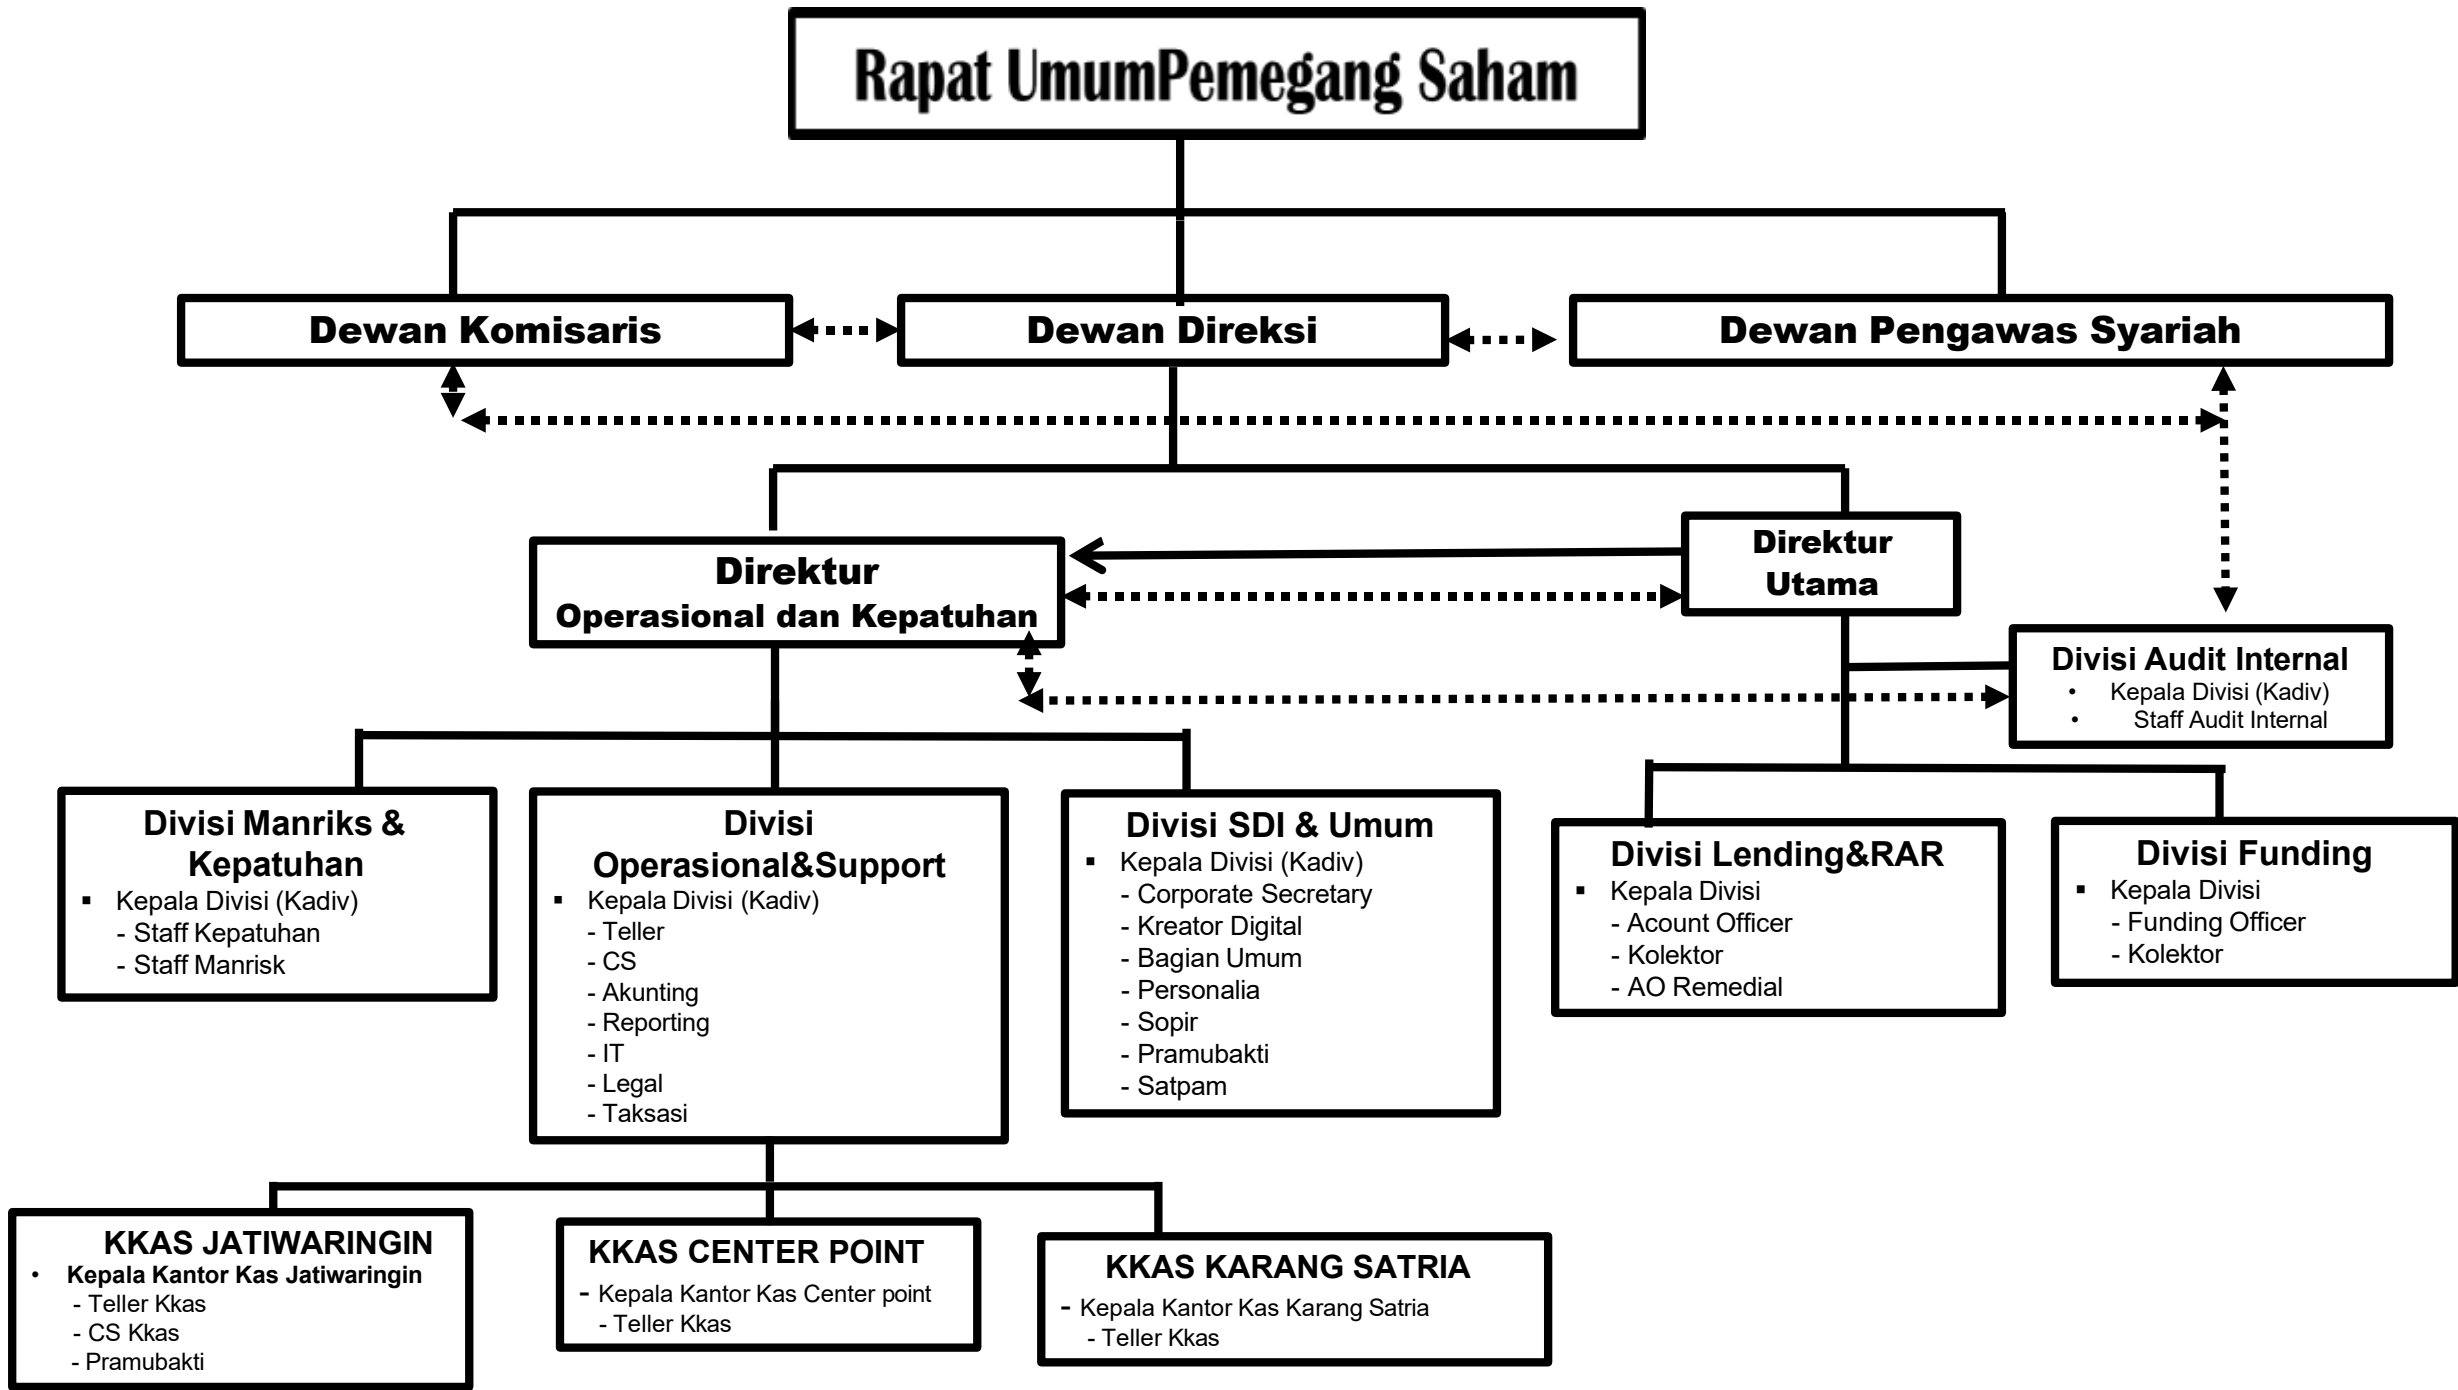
Rapat UmumPemegang Saham

Dewan Komisaris

Dewan Direksi

Dewan Pengawas Syariah

Direktur
Operasional dan Kepatuhan

Direktur
Utama

Divisi Audit Internal
• Kepala Divisi (Kadiv)
• Staff Audit Internal

Divisi Manriks & Kepatuhan
▪ Kepala Divisi (Kadiv)
- Staff Kepatuhan
- Staff Manrisk

Divisi Operasional&Support
▪ Kepala Divisi (Kadiv)
- Teller
- CS
- Akunting
- Reporting
- IT
- Legal
- Taksasi

Divisi SDI & Umum
▪ Kepala Divisi (Kadiv)
- Corporate Secretary
- Kreator Digital
- Bagian Umum
- Personalia
- Sopir
- Pramubakti
- Satpam

Divisi Lending&RAR
▪ Kepala Divisi
- Acount Officer
- Kolektor
- AO Remedial

Divisi Funding
▪ Kepala Divisi
- Funding Officer
- Kolektor

KKAS JATIWARINGIN
• Kepala Kantor Kas Jatiwaringin
- Teller Kkas
- CS Kkas
- Pramubakti

KKAS CENTER POINT
- Kepala Kantor Kas Center point
- Teller Kkas

KKAS KARANG SATRIA
- Kepala Kantor Kas Karang Satria
- Teller Kkas